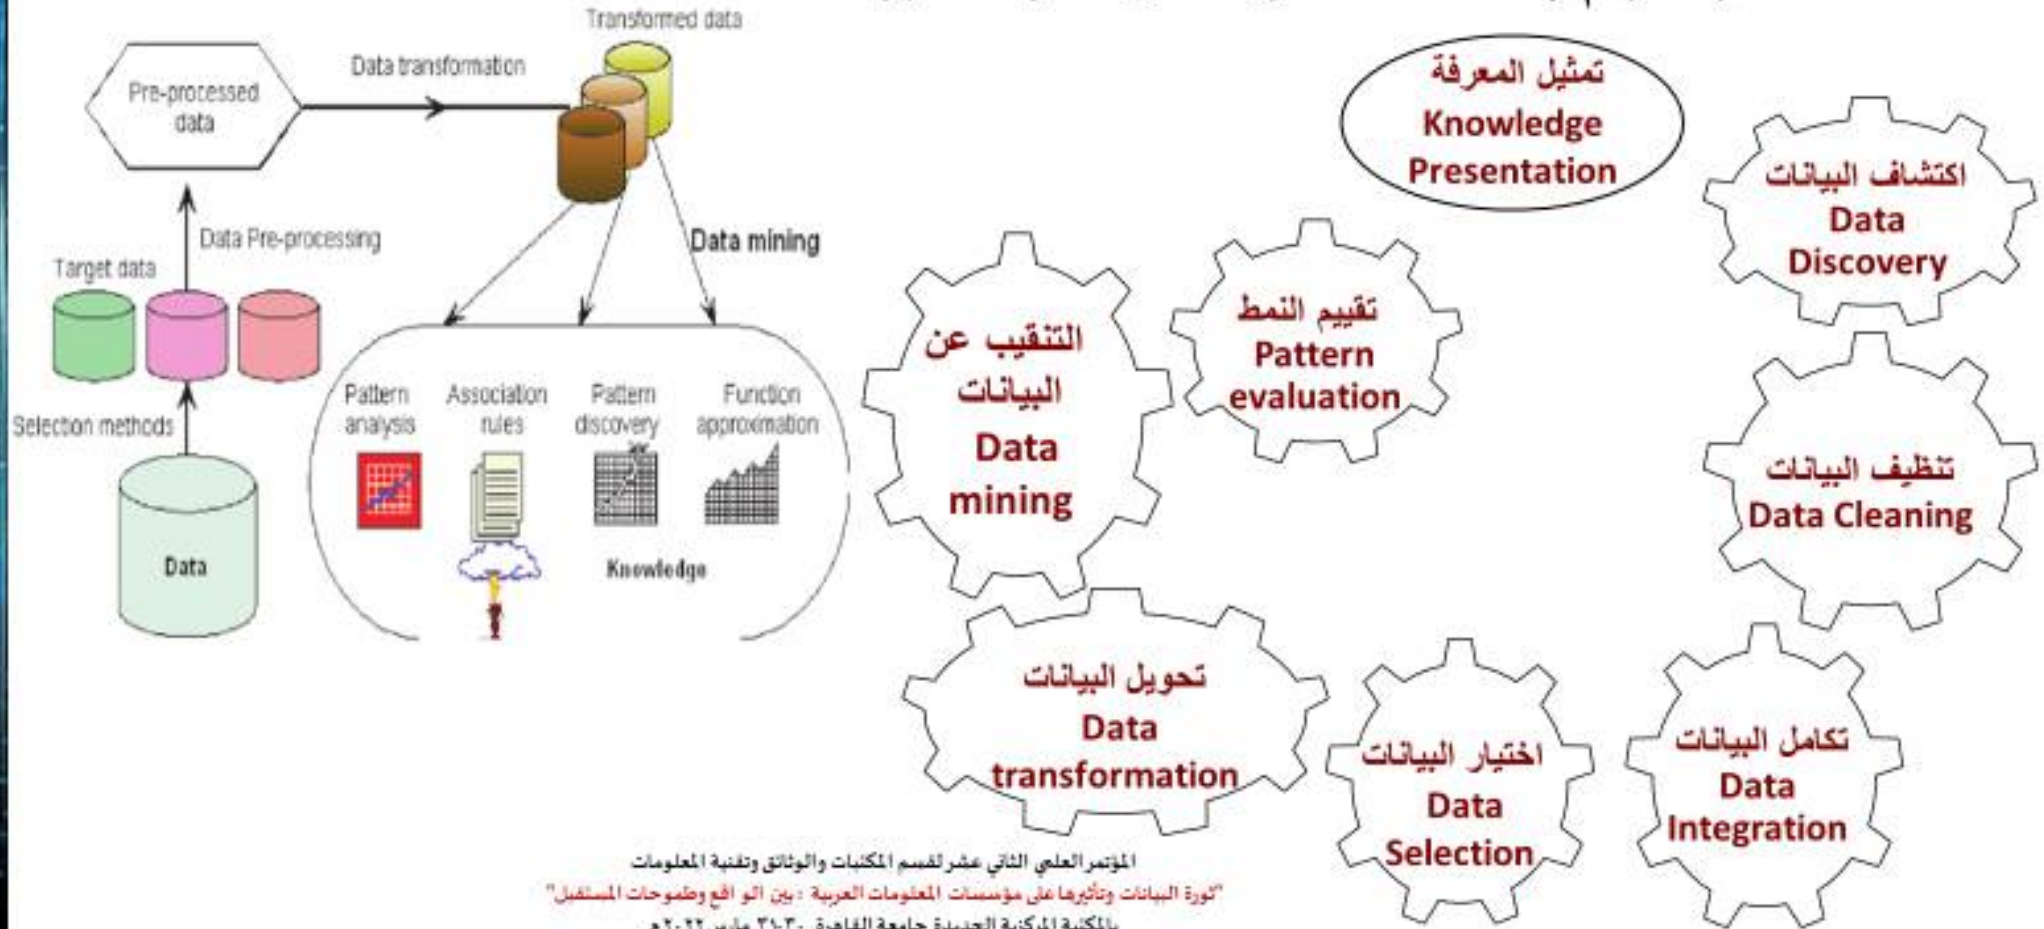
Transformed data

Data transformation

Pre-processed data

Data Pre-processing

Target data

Selection methods

Data

Data mining

Pattern analysis

Association rules

Pattern discovery

Function approximation

Knowledge

تمثيل المعرفة
Knowledge Presentation

اكتشاف البيانات
Data Discovery

تقييم النمط
Pattern evaluation

التنقيب عن البيانات
Data mining

تنظيف البيانات
Data Cleaning

تحويل البيانات
Data transformation

اختيار البيانات
Data Selection

تكامل البيانات
Data Integration

المؤتمر العلمي الثاني عشر لقسم المكتبات والوثائق وتقنية المعلومات
"ثورة البيانات وتأثيرها على مؤسسات المعلومات العربية : بين الواقع وطموحات المستقبل"
بالمكتبة المركزية الجديدة جامعة القاهرة ٣٠-٣١ مارس ٢٠٢٢م